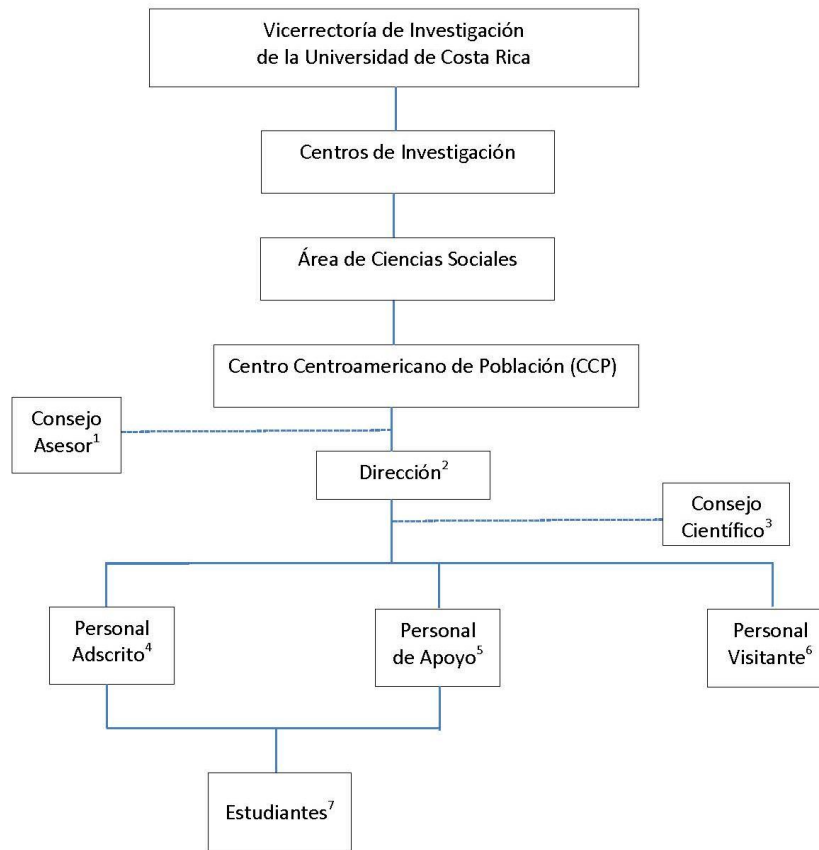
Vicerrectoría de Investigación de la Universidad de Costa Rica

Centros de Investigación

Área de Ciencias Sociales

Centro Centroamericano de Población (CCP)

Consejo Asesor$^1$

Dirección$^2$

Consejo Científico$^3$

Personal Adscrito$^4$

Personal de Apoyo$^5$

Personal Visitante$^6$

Estudiantes$^7$